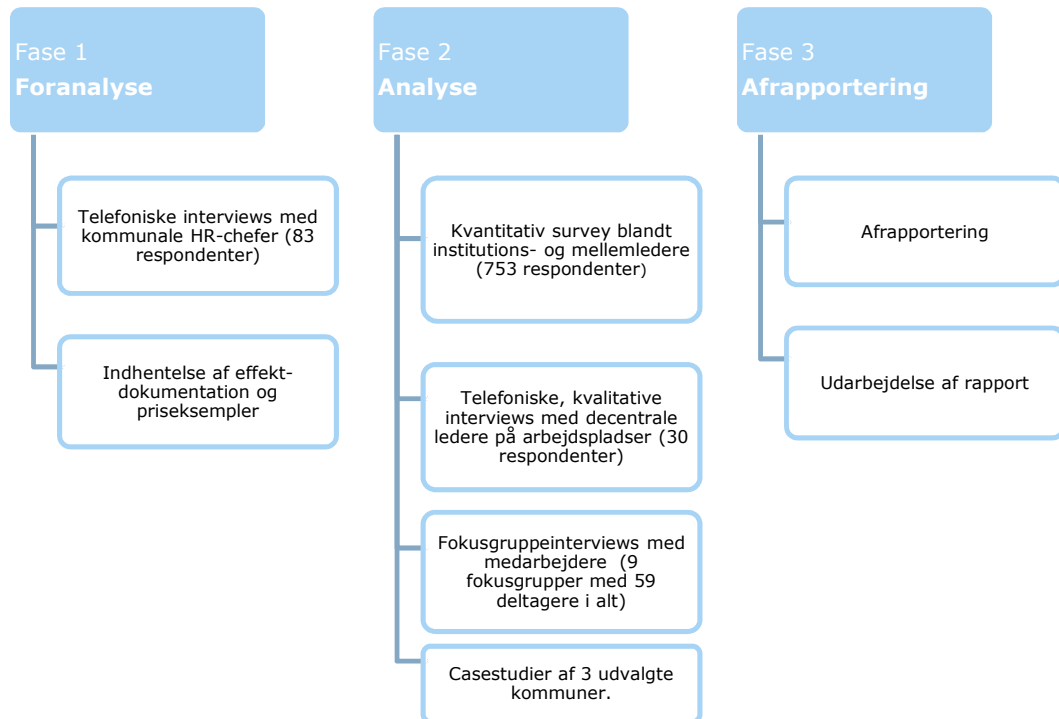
Fase 1
Foranalyse

Telefoniske interviews med kommunale HR-chefer (83 respondenter)

Indhentelse af effekt-dokumentation og priseksempler

Fase 2
Analyse

Kvantitativ survey blandt institutions- og mellemledere (753 respondenter)

Telefoniske, kvalitative interviews med decentrale ledere på arbejdspladser (30 respondenter)

Fokusgruppeinterviews med medarbejdere (9 fokusgrupper med 59 deltagere i alt)

Casestudier af 3 udvalgte kommuner.

Fase 3
Afrapportering

Afrapportering

Udarbejdelse af rapport